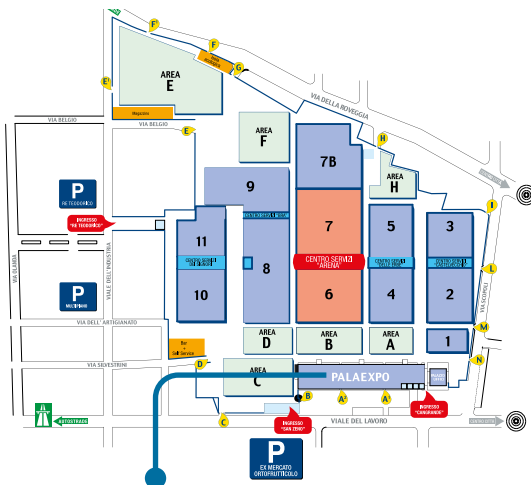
F'
F
G
E'
AREA
E
Magazzino
VIA DELLA ROVEGGIA
VIA BELGIO
VIA BELGIO
E
H
AREA
F
7B
AREA
H
P
RE TEODORICO
9
INGRESSO "RE TEODORICO"
I
11
CENTRO SERVIZI
7
5
3
CENTRO SERVIZI "ARENA"
L
8
VIA SCOPOLI
P
MULTIPIANO
10
6
4
2
VIA ILLASI
VIALE DELL'INDUSTRIA
VIA DELL'ARTIGIANATO
AREA
D
AREA
B
AREA
A
1
M
VIA SILVESTRINI
Bar Self Service
D
N
AREA
C
PALAEXPO
B
A'
A
INGRESSO "CANGRANDE"
AUTOSTRADA
C
INGRESSO "SAN ZENO"
VIALE DEL LAVORO
P
EX MERCATO ORTOFRUTTICOLO